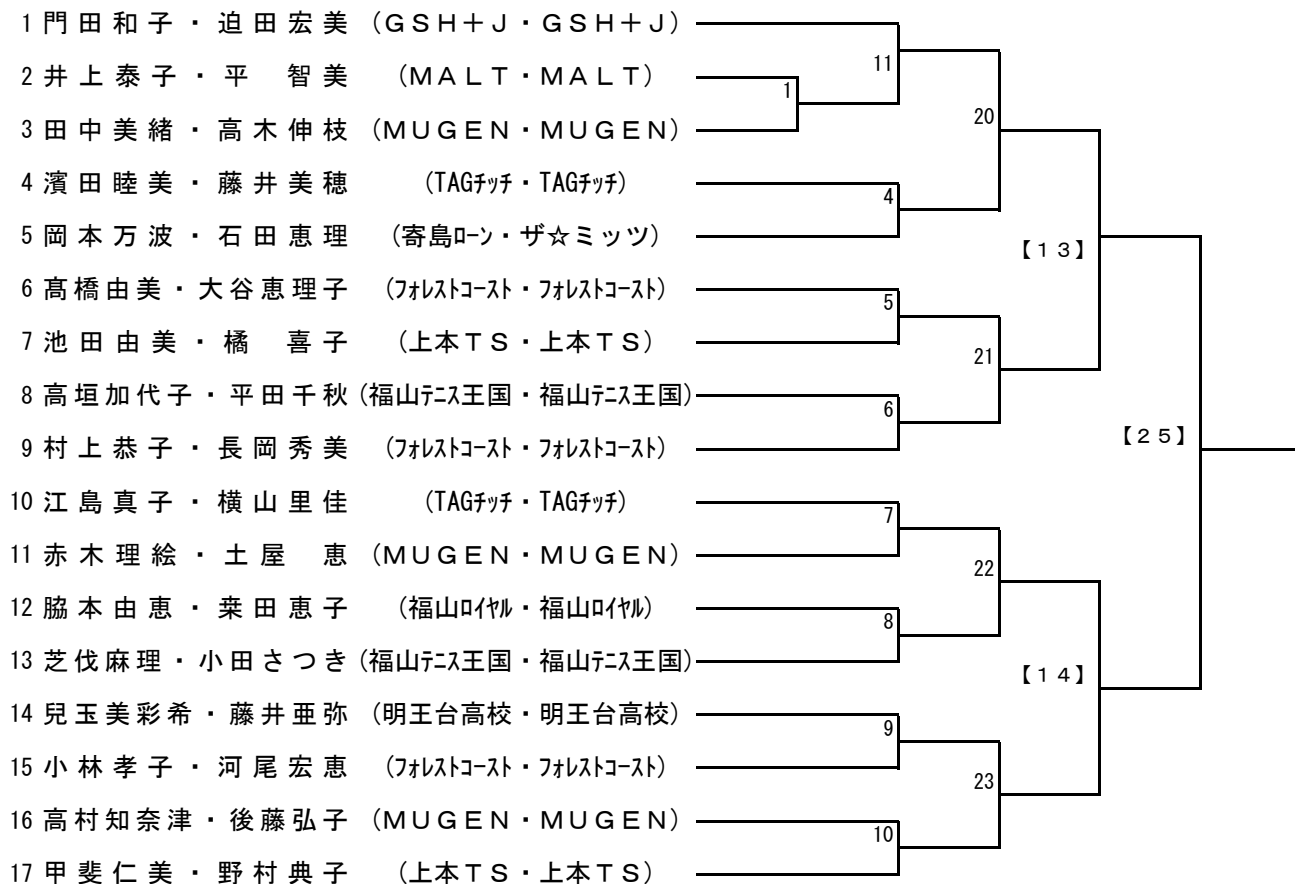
1 門田和子・迫田宏美 （ＧＳＨ＋Ｊ・ＧＳＨ＋Ｊ）
2 井上泰子・平　智美 （ＭＡＬＴ・ＭＡＬＴ）
3 田中美緒・高木伸枝 （ＭＵＧＥＮ・ＭＵＧＥＮ）
4 濱田睦美・藤井美穂 （TAGﾁｯﾁ・TAGﾁｯﾁ）
5 岡本万波・石田恵理 （寄島ﾛｰﾝ・ザ☆ミッツ）
6 髙橋由美・大谷恵理子 （ﾌｫﾚｽﾄｺｰｽﾄ・ﾌｫﾚｽﾄｺｰｽﾄ）
7 池田由美・橘　喜子 （上本ＴＳ・上本ＴＳ）
8 高垣加代子・平田千秋 (福山ﾃﾆｽ王国・福山ﾃﾆｽ王国)
9 村上恭子・長岡秀美 （ﾌｫﾚｽﾄｺｰｽﾄ・ﾌｫﾚｽﾄｺｰｽﾄ）
10 江島真子・横山里佳 （TAGﾁｯﾁ・TAGﾁｯﾁ）
11 赤木理絵・土屋　恵 （ＭＵＧＥＮ・ＭＵＧＥＮ）
12 脇本由恵・桒田恵子 （福山ﾛｲﾔﾙ・福山ﾛｲﾔﾙ）
13 芝伐麻理・小田さつき (福山ﾃﾆｽ王国・福山ﾃﾆｽ王国)
14 兒玉美彩希・藤井亜弥 （明王台高校・明王台高校）
15 小林孝子・河尾宏恵 （ﾌｫﾚｽﾄｺｰｽﾄ・ﾌｫﾚｽﾄｺｰｽﾄ）
16 高村知奈津・後藤弘子 （ＭＵＧＥＮ・ＭＵＧＥＮ）
17 甲斐仁美・野村典子 （上本ＴＳ・上本ＴＳ）

11
1
20
4
【１３】
5
21
6
【２５】
7
22
8
【１４】
9
23
10